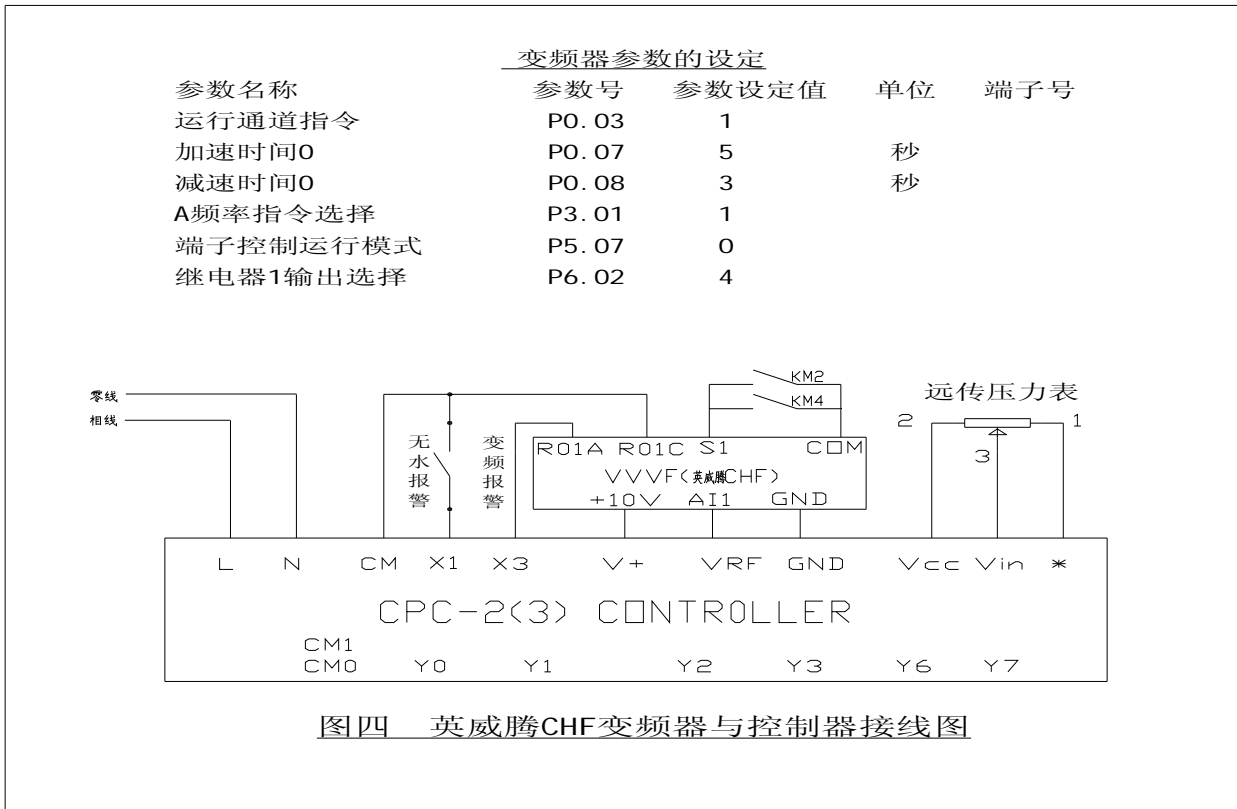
变频器参数的设定

| 参数名称 | 参数号 | 参数设定值 | 单位 | 端子号 |
|---|---|---|---|---|
| 运行通道指令 | P0.03 | 1 | | |
| 加速时间0 | P0.07 | 5 | 秒 | |
| 减速时间0 | P0.08 | 3 | 秒 | |
| A频率指令选择 | P3.01 | 1 | | |
| 端子控制运行模式 | P5.07 | 0 | | |
| 继电器1输出选择 | P6.02 | 4 | | |

零线
相线
KM2
KM4
远传压力表
2
1
3
无水报警
变频报警
R01A R01C S1 COM
VVVF(英威腾CHF)
+10V AI1 GND
L N CM X1 X3 V+ VRF GND Vcc Vin *
CPC-2(3) CONTROLLER
CM1
CM0 Y0 Y1 Y2 Y3 Y6 Y7

图四 英威腾CHF变频器与控制器接线图